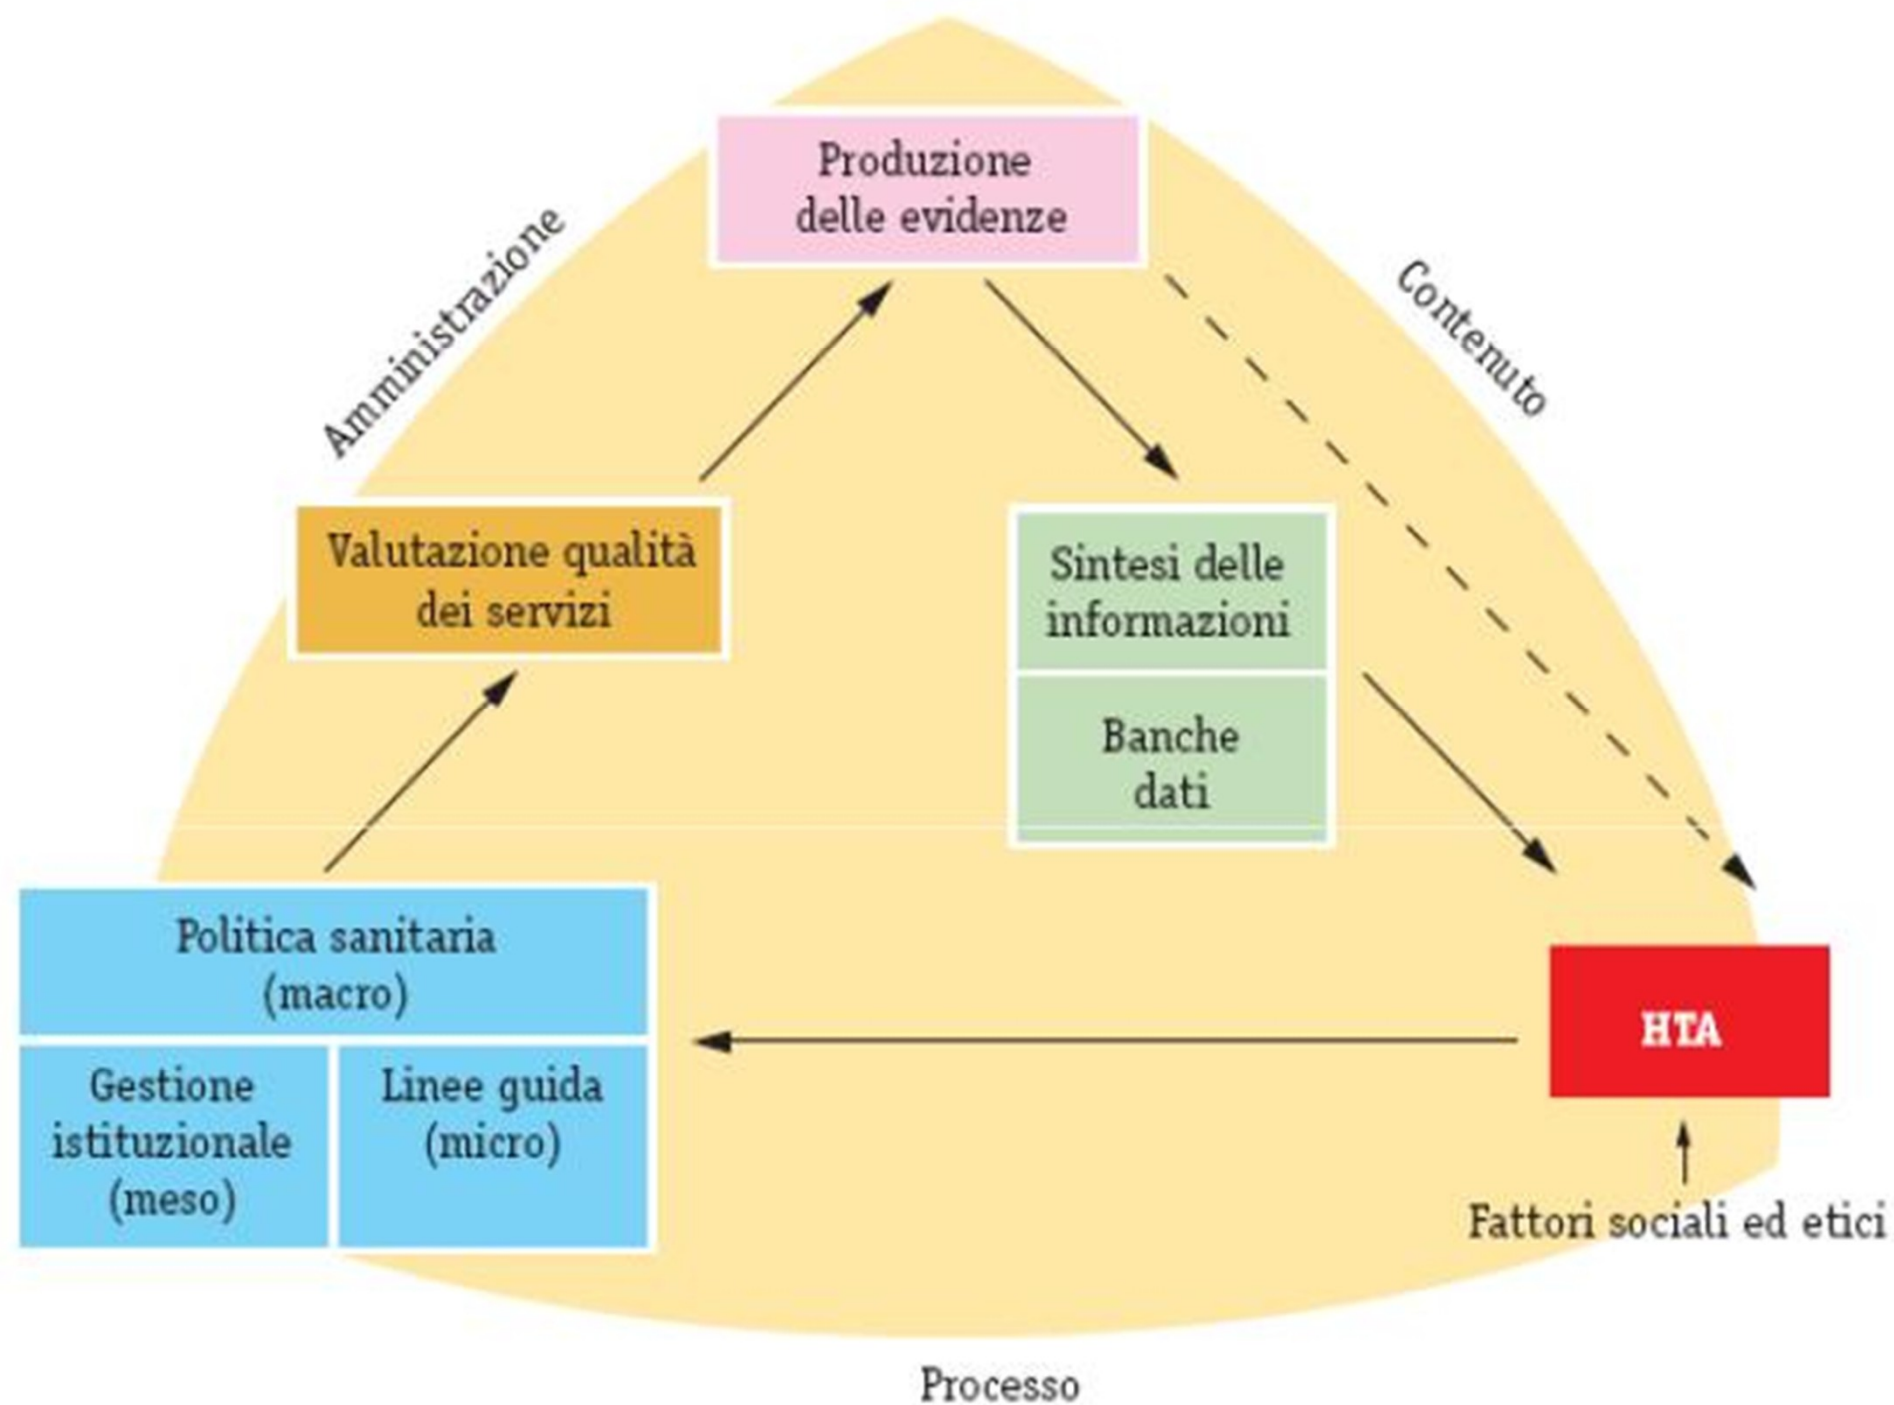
Amministrazione

Produzione delle evidenze

Contenuto

Valutazione qualità dei servizi

Sintesi delle informazioni

Banche dati

Politica sanitaria (macro)

Gestione istituzionale (meso)

Linee guida (micro)

HTA

Fattori sociali ed etici

Processo